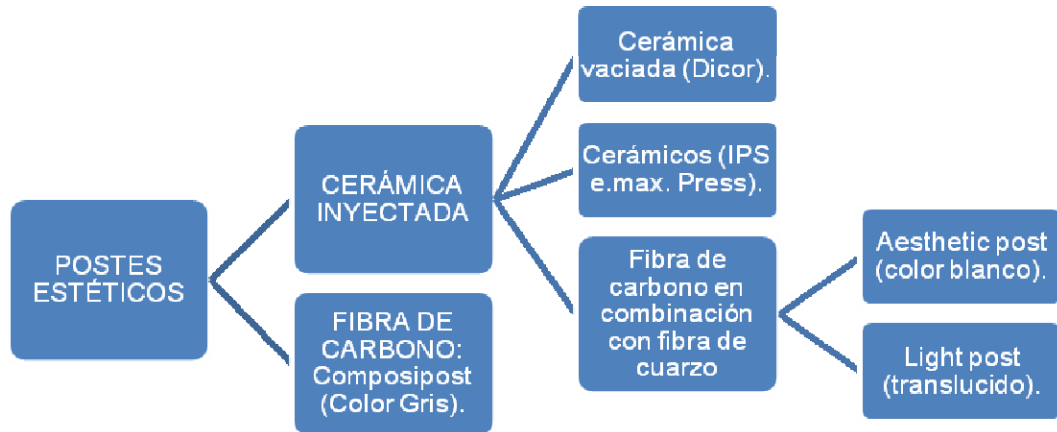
POSTES ESTÉTICOS

CERÁMICA INYECTADA

FIBRA DE CARBONO: Composipost (Color Gris).

Cerámica vaciada (Dicor).

Cerámicos (IPS e.max. Press).

Fibra de carbono en combinación con fibra de cuarzo

Aesthetic post (color blanco).

Light post (translucido).